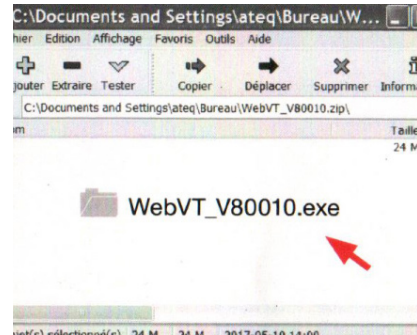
C:\Documents and Settings\ateq\Bureau\W...

hier Edition Affichage Favoris Outils Aide

jouter Extraire Tester Copier Déplacer Supprimer Inform

C:\Documents and Settings\ateq\Bureau\WebVT_V80010.zip\

m Taille

24 M

WebVT_V80010.exe

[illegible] sélectionné(s) 24 M 24 M 2017-05-19 14:00